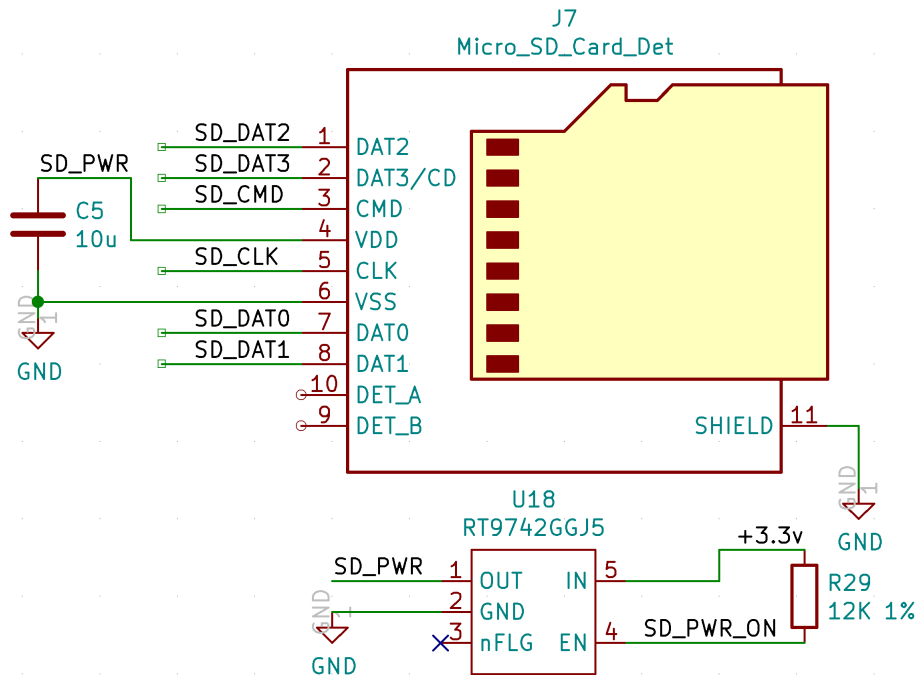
J7
Micro_SD_Card_Det

SD_DAT2 1 DAT2
SD_DAT3 2 DAT3/CD
SD_CMD 3 CMD
SD_PWR
C5
10u
4 VDD
SD_CLK 5 CLK
6 VSS
SD_DAT0 7 DAT0
SD_DAT1 8 DAT1
10 DET_A
9 DET_B
SHIELD 11
GND
GND
GND
GND

U18
RT9742GGJ5
+3.3v
SD_PWR 1 OUT
IN 5
2 GND
3 nFLG
EN 4
SD_PWR_ON
R29
12K 1%
GND
GND